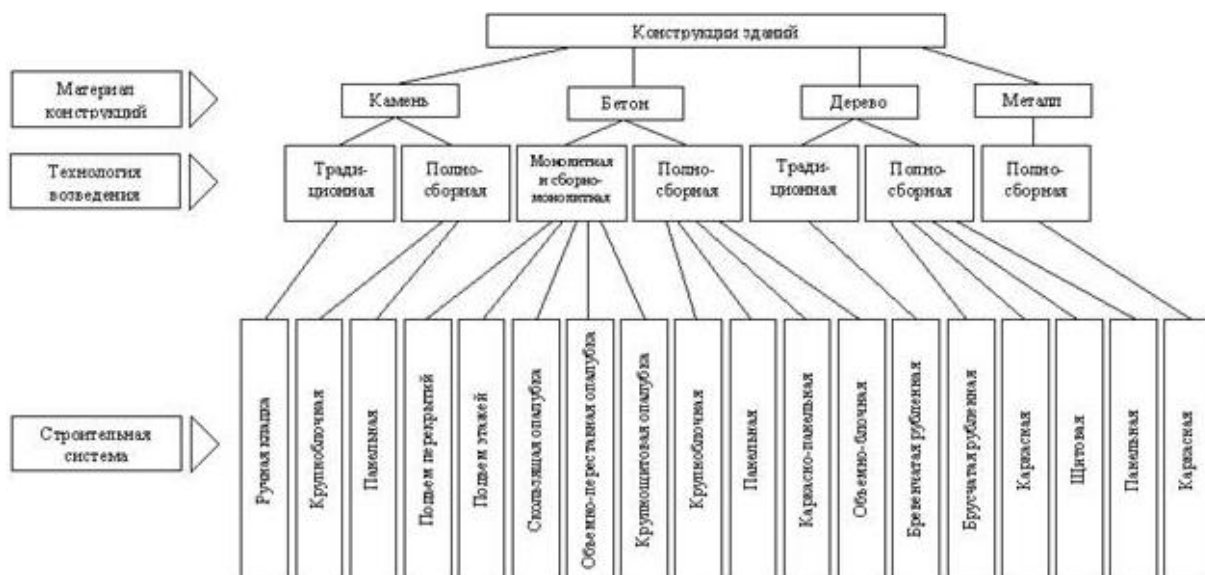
Конструкции зданий

Материал конструкций

Камень

Бетон

Дерево

Металл

Технология возведения

Традиционная

Полносборная

Монолитная и сборно-монолитная

Полносборная

Традиционная

Полносборная

Полносборная

Строительная система

Ручная кладка

Крупноблочная

Панельная

Подъем перекрытий

Подъем этажей

Скользящая опалубка

Объемно-переставная опалубка

Крупнощитовая опалубка

Крупноблочная

Панельная

Каркасно-панельная

Объемно-блочная

Бревенчатая рубленная

Брусчатая рубленная

Каркасная

Щитовая

Панельная

Каркасная